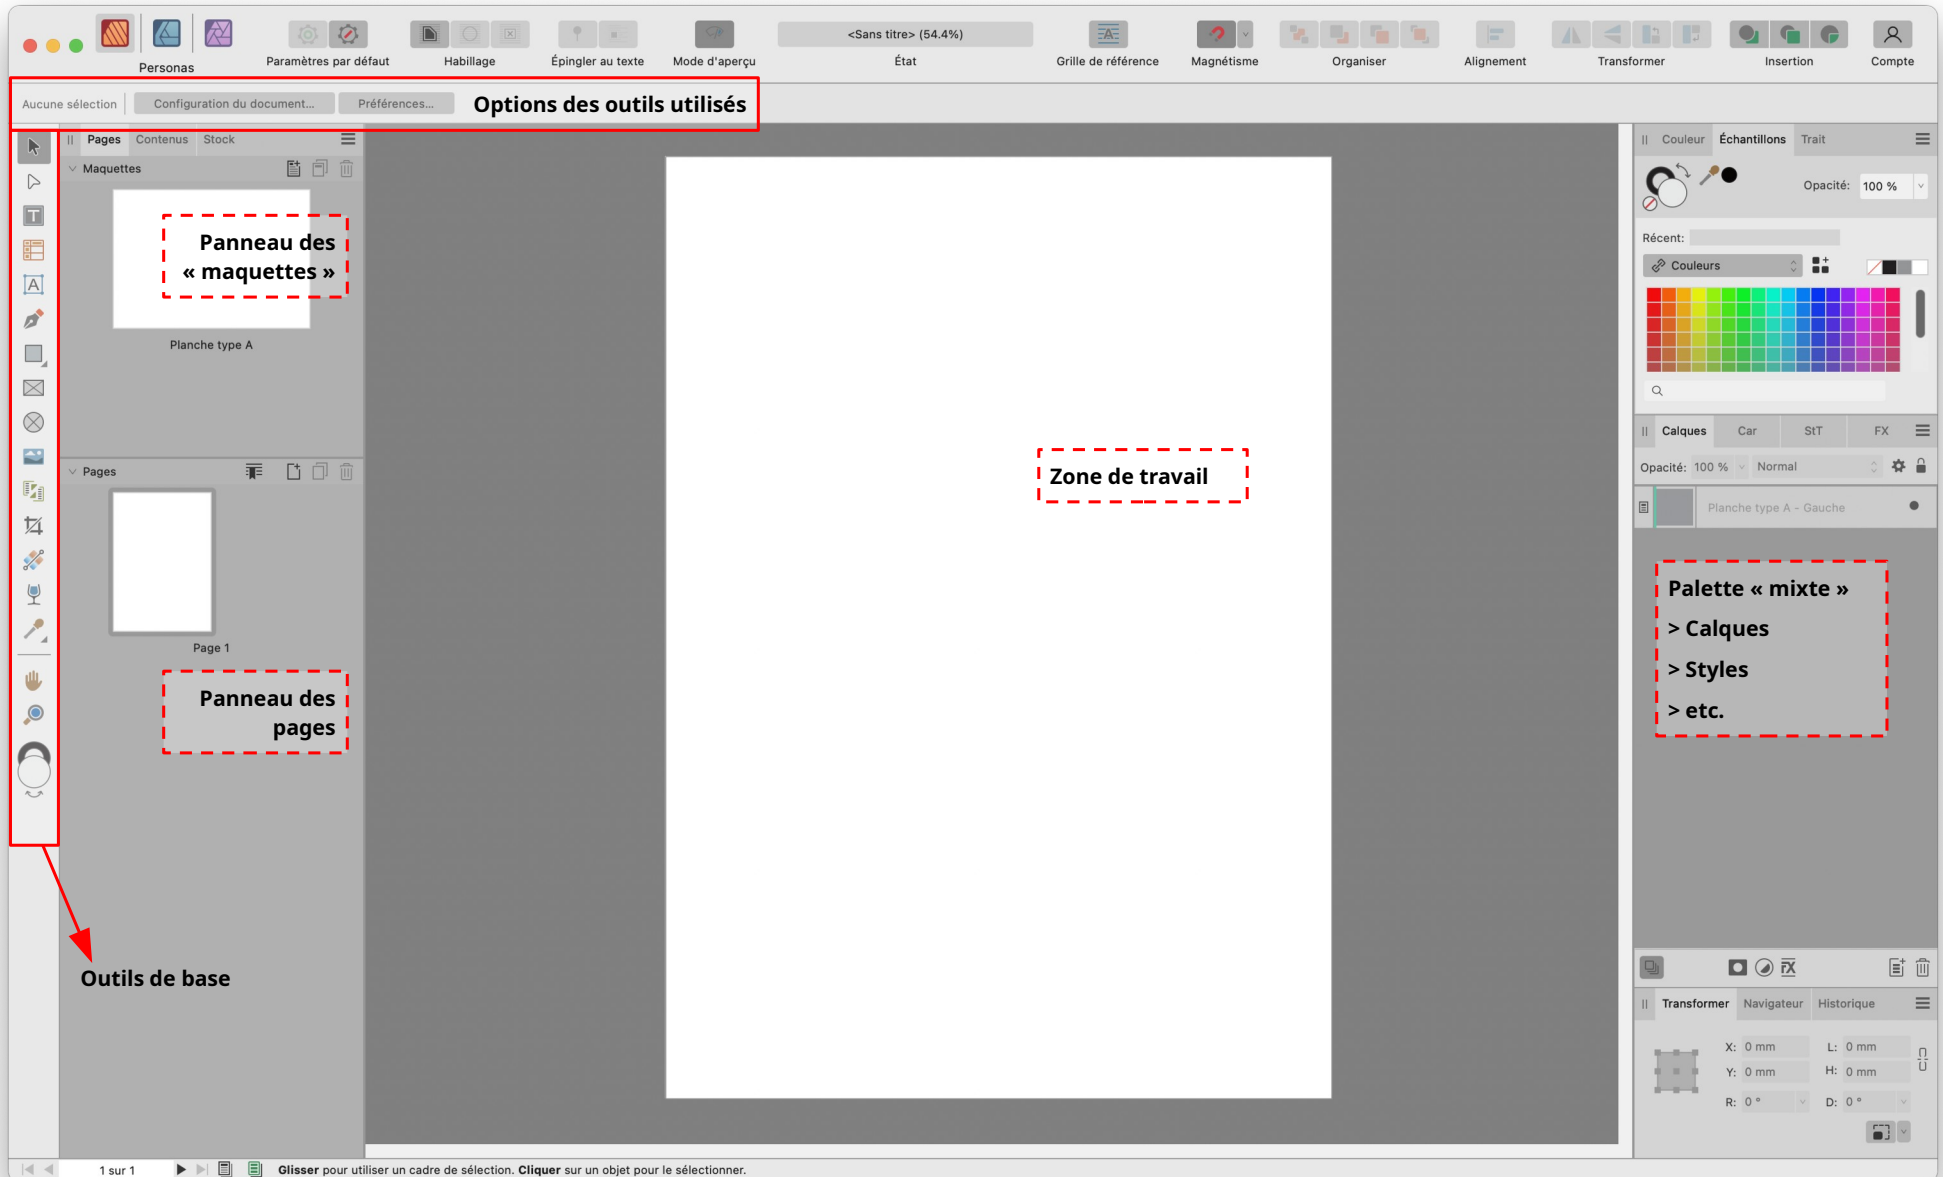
Personas
Paramètres par défaut
Habillage
Épingler au texte
Mode d'aperçu
<Sans titre> (54.4%)
État
Grille de référence
Magnétisme
Organiser
Alignement
Transformer
Insertion
Compte

Aucune sélection
Configuration du document...
Préférences...
Options des outils utilisés

Pages
Contenus
Stock
Maquettes
Panneau des « maquettes »
Planche type A
Pages
Page 1
Panneau des pages

Zone de travail

Outils de base

Couleur
Échantillons
Trait
Opacité:
100 %
Récent:
Couleurs

Calques
Car
StT
FX
Opacité:
100 %
Normal
Planche type A - Gauche

Palette « mixte »
> Calques
> Styles
> etc.

Transformer
Navigateur
Historique
X: 0 mm
L: 0 mm
Y: 0 mm
H: 0 mm
R: 0 °
D: 0 °

1 sur 1
Glisser pour utiliser un cadre de sélection. Cliquer sur un objet pour le sélectionner.